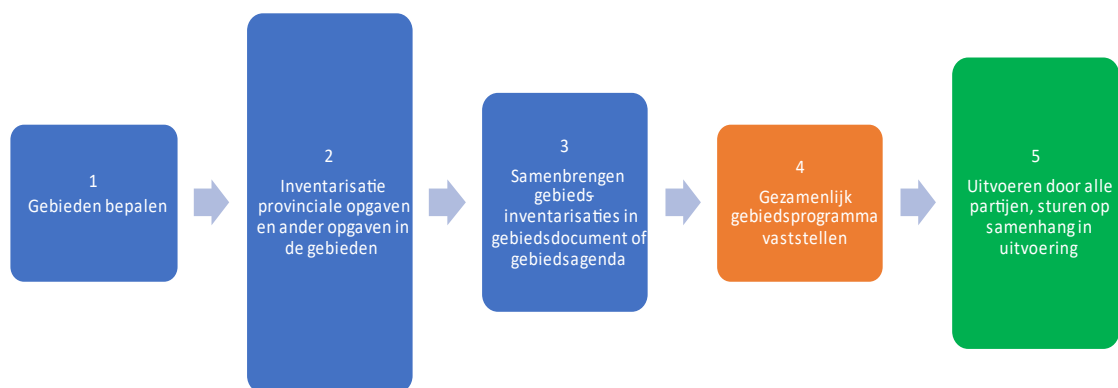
1
Gebieden bepalen

2
Inventarisatie provinciale opgaven en ander opgaven in de gebieden

3
Samenbrengen gebiedsinventarisaties in gebiedsdocument of gebiedsagenda

4
Gezamenlijk gebiedsprogramma vaststellen

5
Uitvoeren door alle partijen, sturen op samenhang in uitvoering